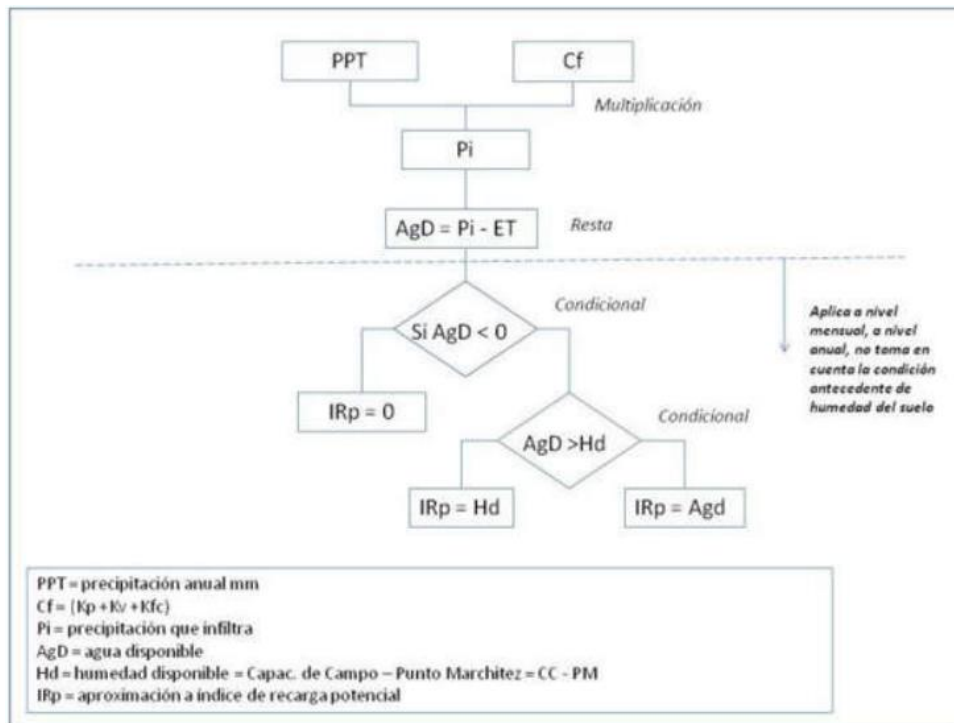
PPT

Cf

Multiplicación

Pi

AgD = Pi - ET

Resta

Condicional

Si AgD < 0

Aplica a nivel mensual, a nivel anual, no toma en cuenta la condición antecedente de humedad del suelo

IRp = 0

Condicional

AgD >Hd

IRp = Hd

IRp = Agd

PPT = precipitación anual mm
Cf = (Kp + Kv + Kfc)
Pi = precipitación que infiltra
AgD = agua disponible
Hd = humedad disponible = Capac. de Campo – Punto Marchitez = CC - PM
IRp = aproximación a índice de recarga potencial